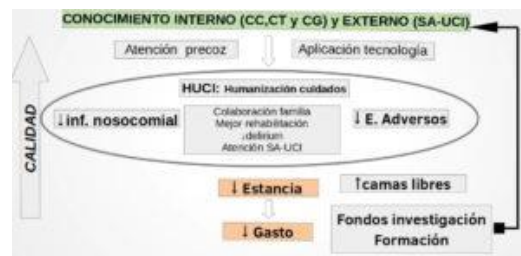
CONOCIMIENTO INTERNO (CC,CT y CG) y EXTERNO (SA-UCI)

Atención precoz

Aplicación tecnología

CALIDAD

HUCI: Humanización cuidados

↓inf. nosocomial

Colaboración familia
Mejor rehabilitación
↓delirium
Atención SA-UCI

↓ E. Adversos

↓ Estancia

↑camas libres

↓ Gasto

Fondos investigación
Formación